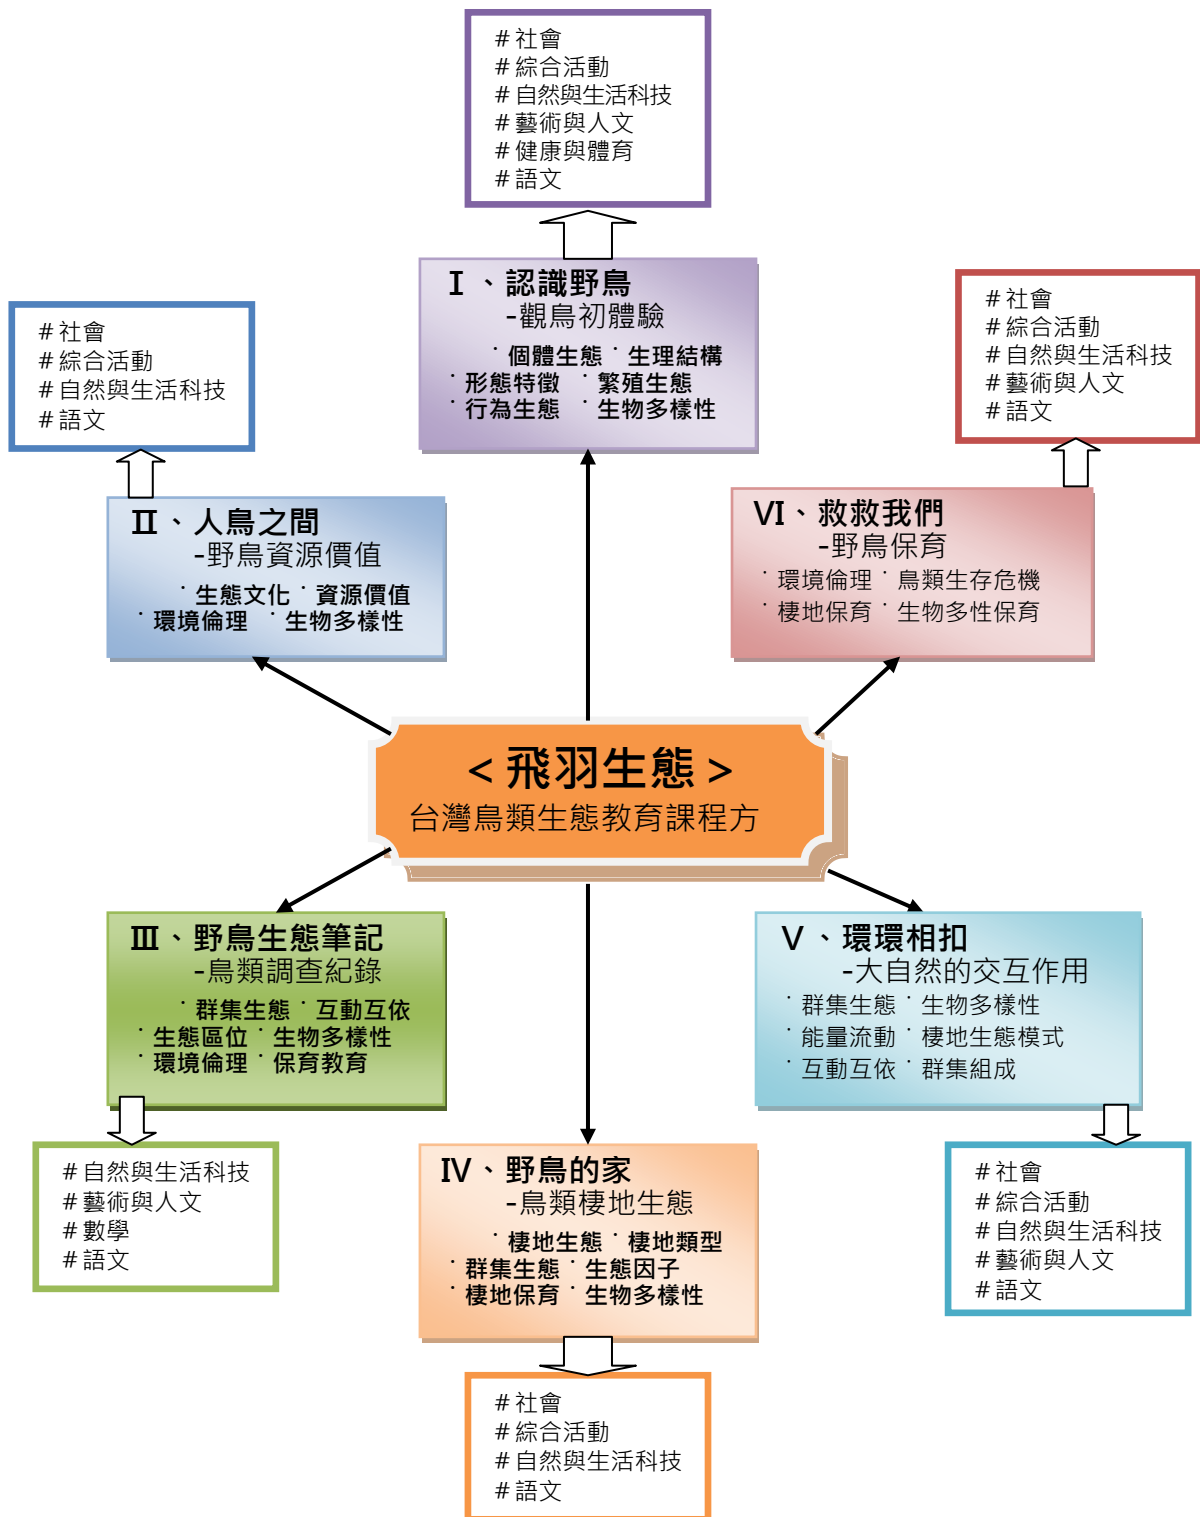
# 社會
# 綜合活動
# 自然與生活科技
# 藝術與人文
# 健康與體育
# 語文

Ⅰ、認識野鳥
-觀鳥初體驗
‧個體生態 ‧生理結構
‧形態特徵 ‧繁殖生態
‧行為生態 ‧生物多樣性

# 社會
# 綜合活動
# 自然與生活科技
# 語文

Ⅱ、人鳥之間
-野鳥資源價值
‧生態文化 ‧資源價值
‧環境倫理 ‧生物多樣性

# 社會
# 綜合活動
# 自然與生活科技
# 藝術與人文
# 語文

Ⅵ、救救我們
-野鳥保育
‧環境倫理 ‧鳥類生存危機
‧棲地保育 ‧生物多樣性保育

< 飛羽生態 >
台灣鳥類生態教育課程方

Ⅲ、野鳥生態筆記
-鳥類調查紀錄
‧群集生態 ‧互動互依
‧生態區位 ‧生物多樣性
‧環境倫理 ‧保育教育

Ⅴ、環環相扣
-大自然的交互作用
‧群集生態 ‧生物多樣性
‧能量流動 ‧棲地生態模式
‧互動互依 ‧群集組成

# 自然與生活科技
# 藝術與人文
# 數學
# 語文

Ⅳ、野鳥的家
-鳥類棲地生態
‧棲地生態 ‧棲地類型
‧群集生態 ‧生態因子
‧棲地保育 ‧生物多樣性

# 社會
# 綜合活動
# 自然與生活科技
# 藝術與人文
# 語文

# 社會
# 綜合活動
# 自然與生活科技
# 語文